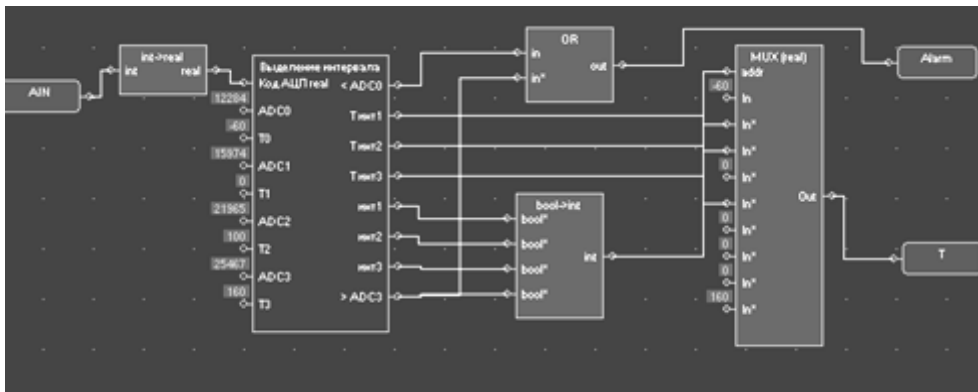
AIN

int->real
int
real

Выделение интервала
Код АЦП real
12284
ADC0
-60
T0
15974
ADC1
0
T1
21965
ADC2
100
T2
25467
ADC3
160
T3
< ADC0
Тинт1
Тинт2
Тинт3
инт1
инт2
инт3
> ADC3

OR
in
in*
out

bool->int
bool*
bool*
bool*
bool*
int

MUX (real)
addr
-60
In
In*
In*
0
In*
In*
0
In*
0
In*
0
In*
160
In*
Out

Alarm

T